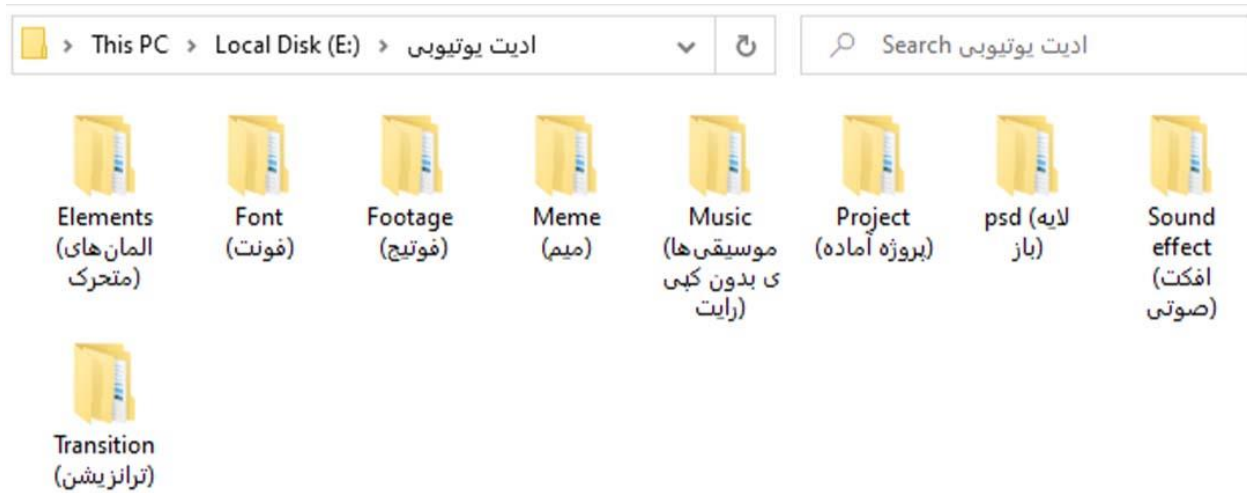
This PC > Local Disk (E:) > ادیت یوتیوبی

Search ادیت یوتیوبی

Elements (المان‌های متحرک)

Font (فونت)

Footage (فوتیج)

Meme (میم)

Music (موسیقی‌های بدون کپی رایت)

Project (پروژه آماده)

psd (لایه باز)

Sound effect (افکت صوتی)

Transition (ترانزیشن)